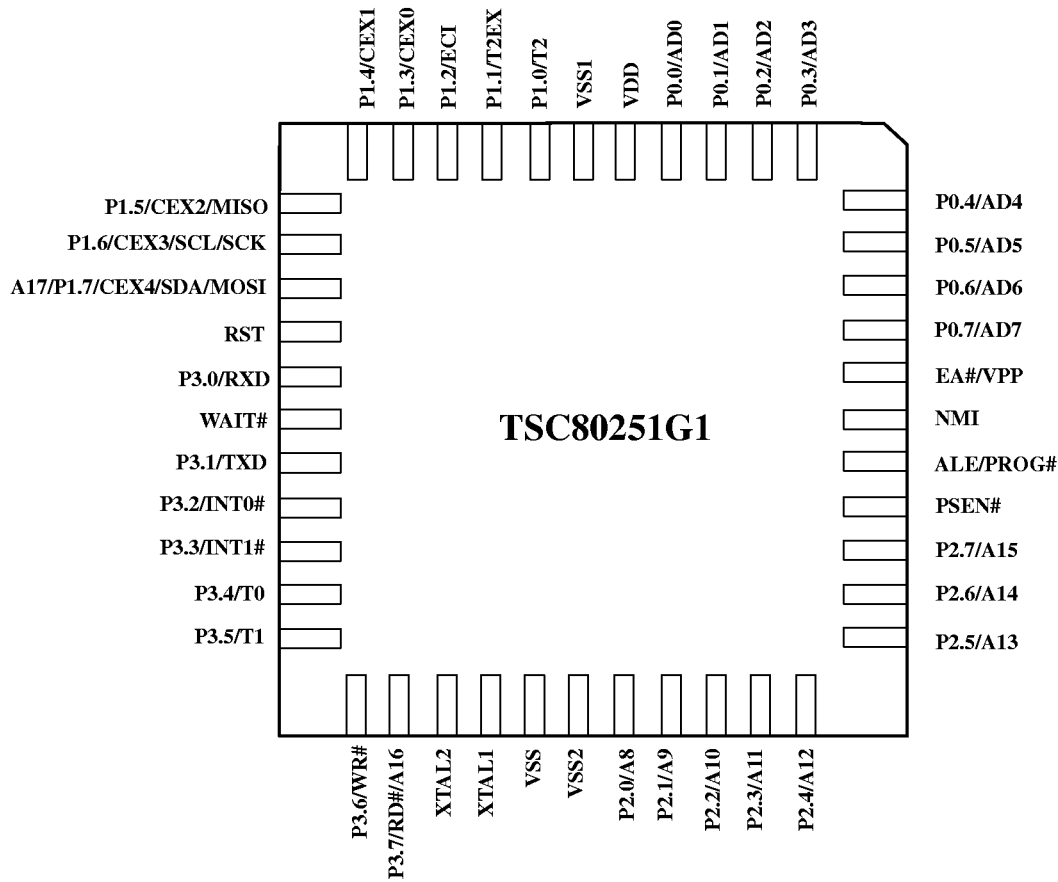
P1.4/CEX1
P1.3/CEX0
P1.2/ECI
P1.1/T2EX
P1.0/T2
VSS1
VDD
P0.0/AD0
P0.1/AD1
P0.2/AD2
P0.3/AD3

P1.5/CEX2/MISO
P1.6/CEX3/SCL/SCK
A17/P1.7/CEX4/SDA/MOSI
RST
P3.0/RXD
WAIT#
P3.1/TXD
P3.2/INT0#
P3.3/INT1#
P3.4/T0
P3.5/T1

TSC80251G1

P0.4/AD4
P0.5/AD5
P0.6/AD6
P0.7/AD7
EA#/VPP
NMI
ALE/PROG#
PSEN#
P2.7/A15
P2.6/A14
P2.5/A13

P3.6/WR#
P3.7/RD#/A16
XTAL2
XTAL1
VSS
VSS2
P2.0/A8
P2.1/A9
P2.2/A10
P2.3/A11
P2.4/A12